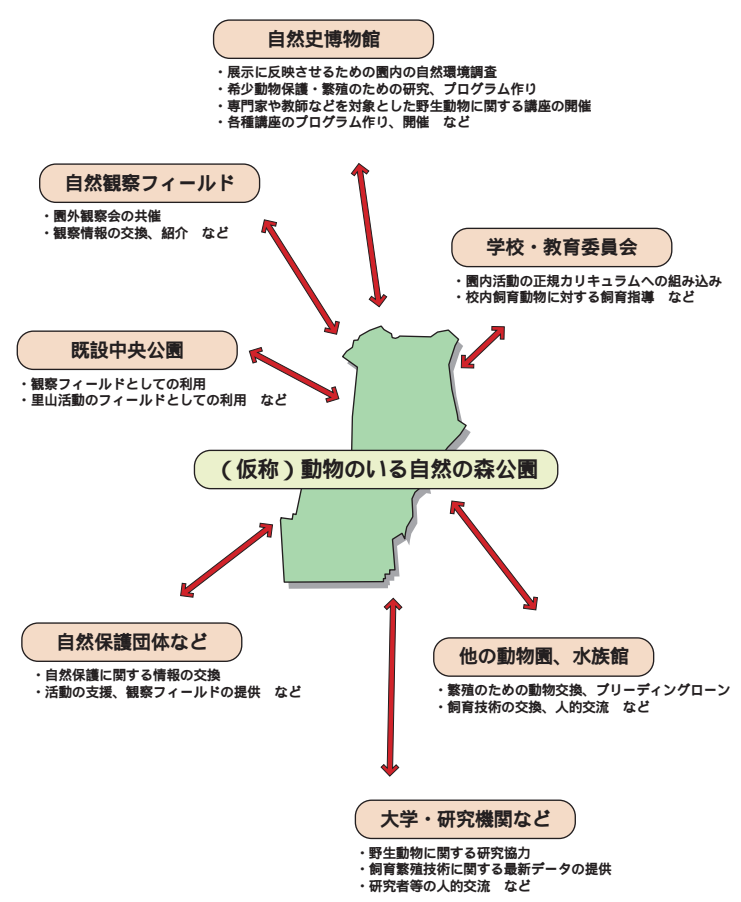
自然史博物館

・展示に反映させるための園内の自然環境調査
・希少動物保護・繁殖のための研究、プログラム作り
・専門家や教師などを対象とした野生動物に関する講座の開催
・各種講座のプログラム作り、開催　など

自然観察フィールド

・園外観察会の共催
・観察情報の交換、紹介　など

学校・教育委員会

・園内活動の正規カリキュラムへの組み込み
・校内飼育動物に対する飼育指導　など

既設中央公園

・観察フィールドとしての利用
・里山活動のフィールドとしての利用　など

（仮称）動物のいる自然の森公園

自然保護団体など

・自然保護に関する情報の交換
・活動の支援、観察フィールドの提供　など

他の動物園、水族館

・繁殖のための動物交換、ブリーディングローン
・飼育技術の交換、人的交流　など

大学・研究機関など

・野生動物に関する研究協力
・飼育繁殖技術に関する最新データの提供
・研究者等の人的交流　など